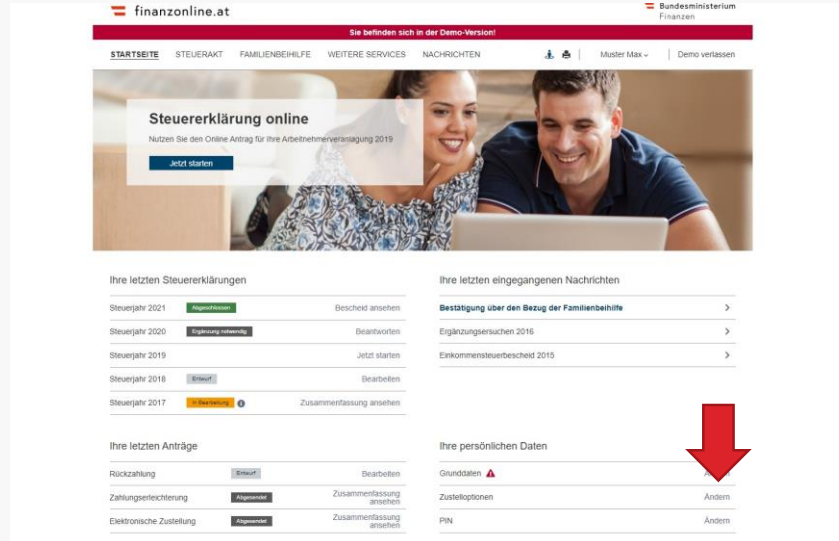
finanzonline.at

Bundesministerium
Finanzen

Sie befinden sich in der Demo-Version!

STARTSEITE STEUERAKT FAMILIENBEIHILFE WEITERE SERVICES NACHRICHTEN Muster Max Demo verlassen

Steuererklärung online
Nutzen Sie den Online Antrag für Ihre Arbeitnehmerveranlagung 2019
Jetzt starten

Ihre letzten Steuererklärungen

| | | |
|---|---|---|
| Steuerjahr 2021 | Abgeschlossen | Bescheid ansehen |
| Steuerjahr 2020 | Ergänzung notwendig | Beantworten |
| Steuerjahr 2019 | | Jetzt starten |
| Steuerjahr 2018 | Entwurf | Bearbeiten |
| Steuerjahr 2017 | In Bearbeitung | Zusammenfassung ansehen |

Ihre letzten eingegangenen Nachrichten

Bestätigung über den Bezug der Familienbeihilfe
Ergänzungsersuchen 2016
Einkommensteuerbescheid 2015

Ihre letzten Anträge

| | | |
|---|---|---|
| Rückzahlung | Entwurf | Bearbeiten |
| Zahlungserleichterung | Abgesendet | Zusammenfassung ansehen |
| Elektronische Zustellung | Abgesendet | Zusammenfassung ansehen |

Ihre persönlichen Daten

| | |
|---|---|
| Grunddaten | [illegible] |
| Zustelloptionen | Ändern |
| PIN | Ändern |